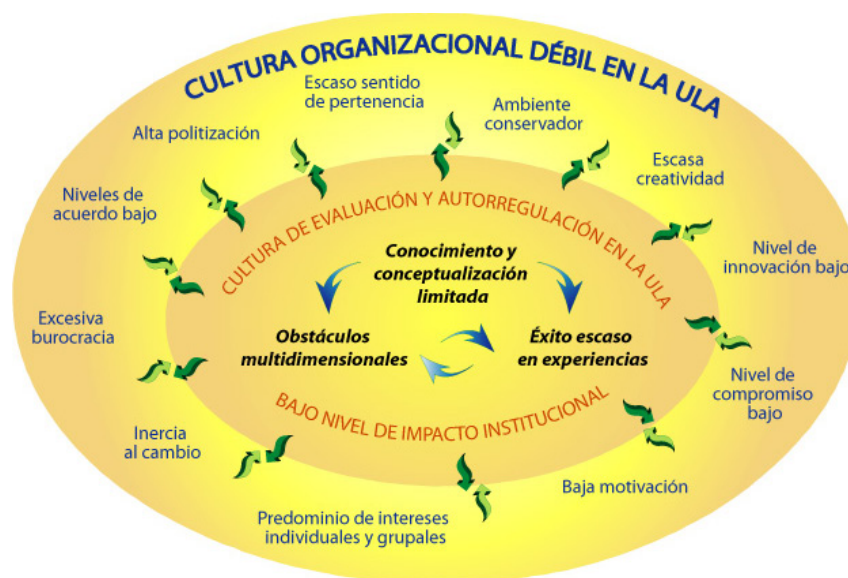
CULTURA ORGANIZACIONAL DÉBIL EN LA ULA

Escaso sentido de pertenencia

Ambiente conservador

Alta politización

Escasa creatividad

Niveles de acuerdo bajo

Nivel de innovación bajo

Excesiva burocracia

Nivel de compromiso bajo

Inercia al cambio

Baja motivación

Predominio de intereses individuales y grupales

CULTURA DE EVALUACIÓN Y AUTORREGULACIÓN EN LA ULA

Conocimiento y conceptualización limitada

Obstáculos multidimensionales

Éxito escaso en experiencias

BAJO NIVEL DE IMPACTO INSTITUCIONAL